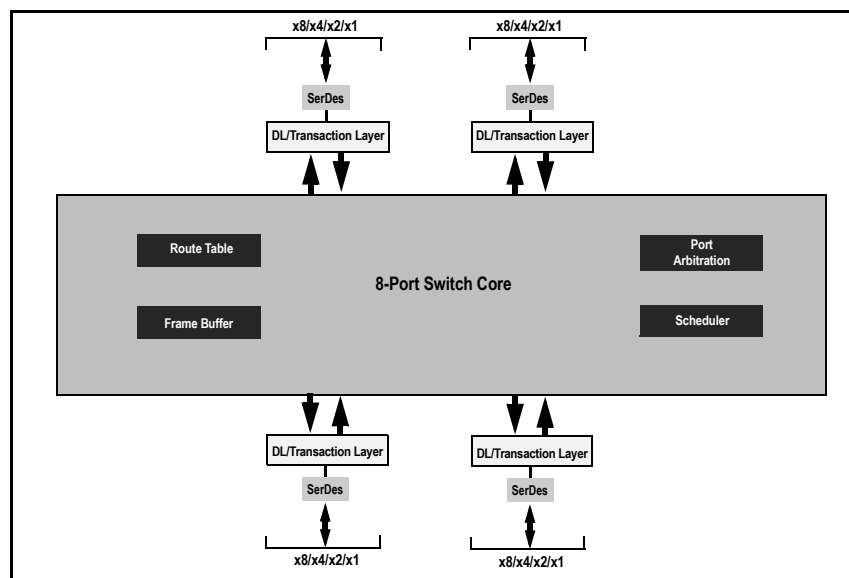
x8/x4/x2/x1

x8/x4/x2/x1

SerDes

SerDes

DL/Transaction Layer

DL/Transaction Layer

Route Table

Port Arbitration

8-Port Switch Core

Frame Buffer

Scheduler

DL/Transaction Layer

DL/Transaction Layer

SerDes

SerDes

x8/x4/x2/x1

x8/x4/x2/x1